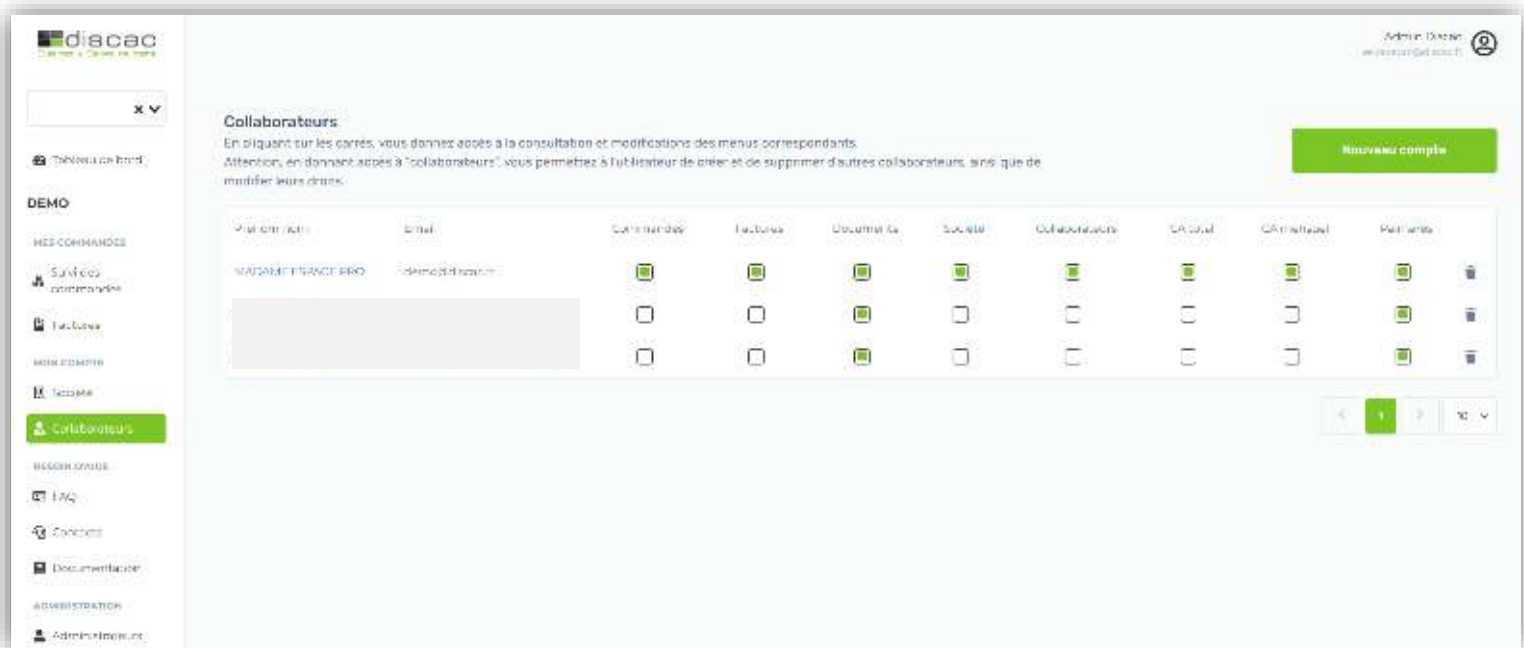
discac
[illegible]

x ∨

Tableau de bord

DEMO

MES COMMANDES

Suivi des commandes

Factures

MON COMPTE

Société

Collaborateurs

BESOIN D'AIDE

FAQ

Contacts

Documentation

ADMINISTRATION

Administrateurs

Admin Discac
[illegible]

Collaborateurs

En cliquant sur les carrés, vous donnez accès à la consultation et modifications des menus correspondants.
Attention, en donnant accès à "collaborateurs", vous permettez à l'utilisateur de créer et de supprimer d'autres collaborateurs, ainsi que de modifier leurs droits.

Nouveau compte

| Prénom nom | Email | Commandes | Factures | Documents | Société | Collaborateurs | CA total | CA mensuel | Partenaires | |
|---|---|---|---|---|---|---|---|---|---|---|
| MADAME FRANCE PRO | demo@discac.fr | ☑ | ☑ | ☑ | ☑ | ☑ | ☑ | ☑ | ☑ | |
| | | ☐ | ☐ | ☑ | ☐ | ☐ | ☐ | ☐ | ☑ | |
| | | ☐ | ☐ | ☑ | ☐ | ☐ | ☐ | ☐ | ☑ | |

< 1 > 10 ∨